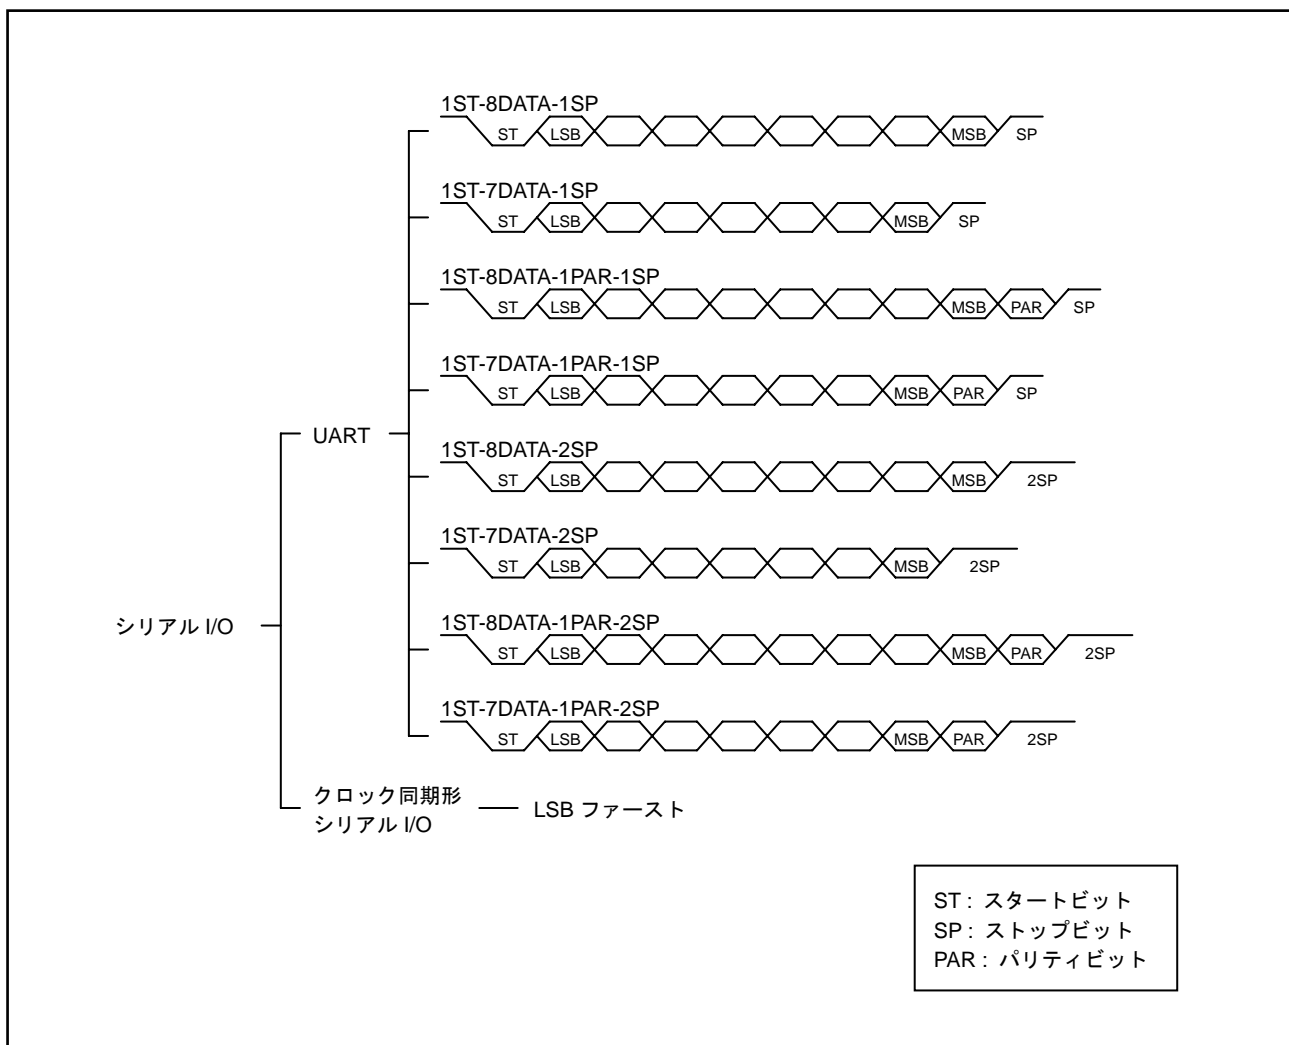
シリアル I/O

UART

1ST-8DATA-1SP
ST LSB MSB SP

1ST-7DATA-1SP
ST LSB MSB SP

1ST-8DATA-1PAR-1SP
ST LSB MSB PAR SP

1ST-7DATA-1PAR-1SP
ST LSB MSB PAR SP

1ST-8DATA-2SP
ST LSB MSB 2SP

1ST-7DATA-2SP
ST LSB MSB 2SP

1ST-8DATA-1PAR-2SP
ST LSB MSB PAR 2SP

1ST-7DATA-1PAR-2SP
ST LSB MSB PAR 2SP

クロック同期形 シリアル I/O — LSB ファースト

ST : スタートビット
SP : ストップビット
PAR : パリティビット